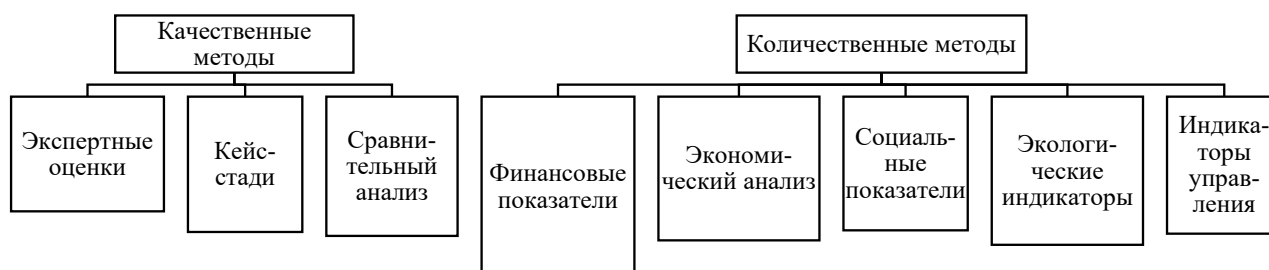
Качественные методы

Экспертные оценки

Кейс-стади

Сравнительный анализ

Количественные методы

Финансовые показатели

Экономический анализ

Социальные показатели

Экологические индикаторы

Индикаторы управления